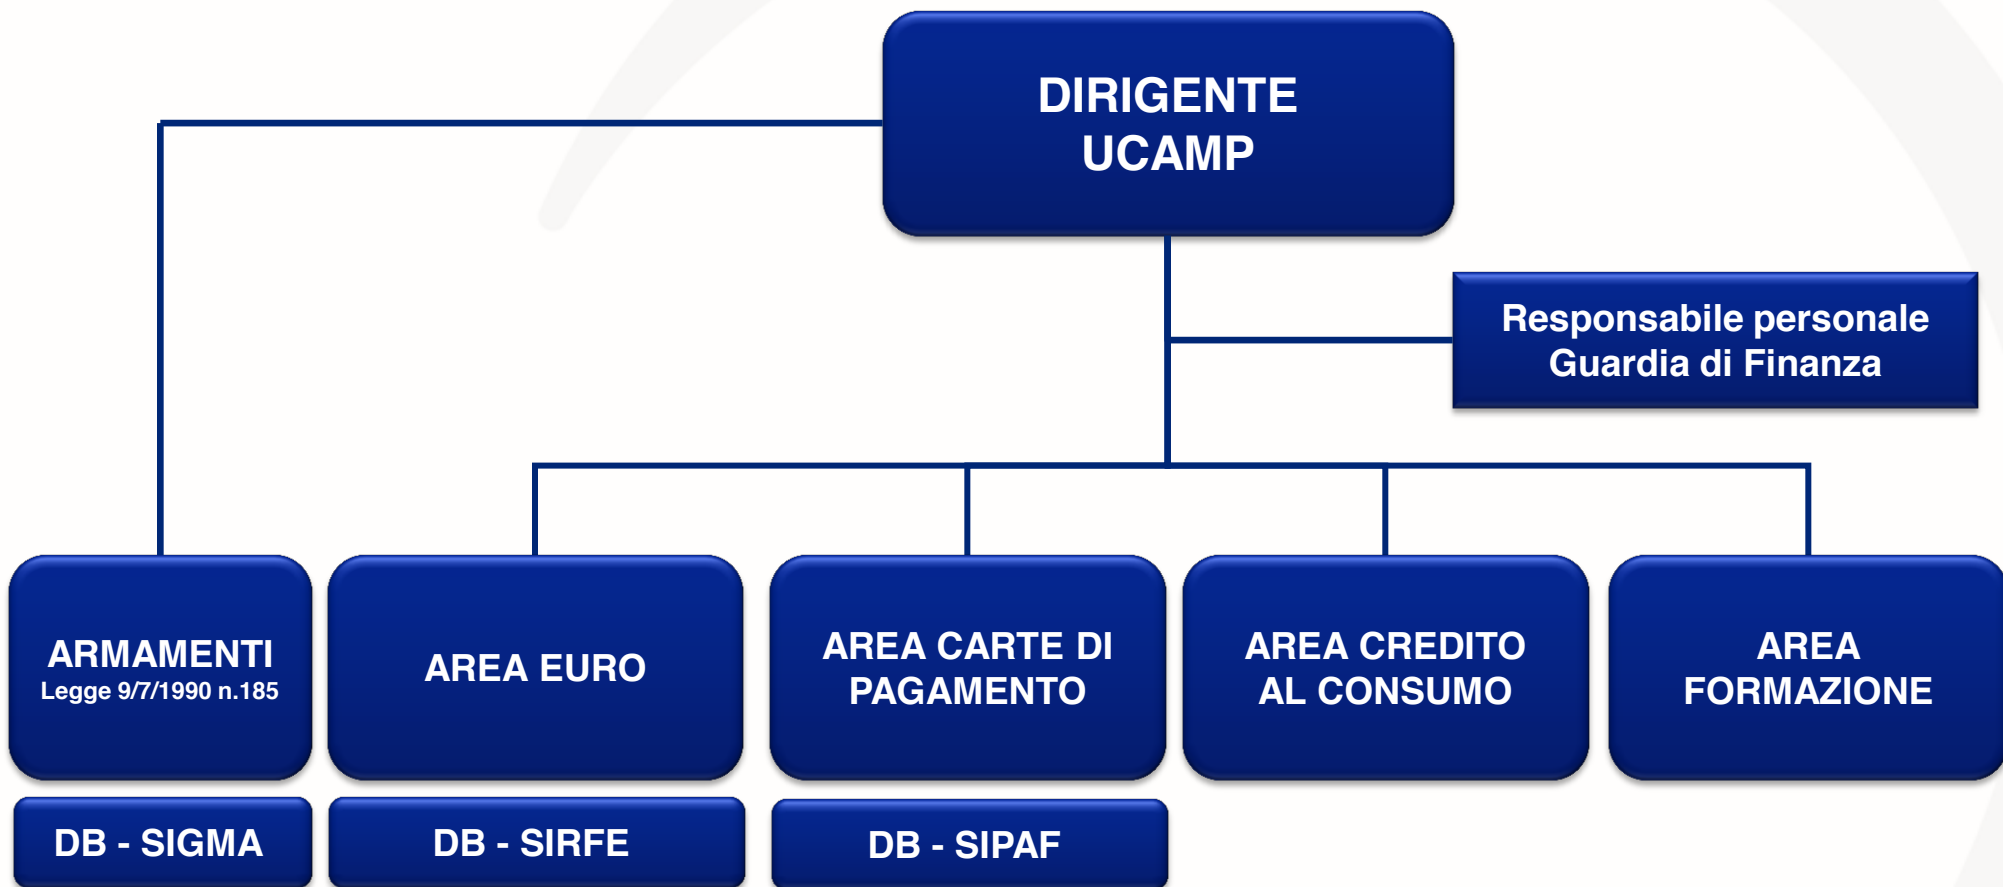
DIRIGENTE
UCAMP

Responsabile personale
Guardia di Finanza

ARMAMENTI
Legge 9/7/1990 n.185

AREA EURO

AREA CARTE DI PAGAMENTO

AREA CREDITO AL CONSUMO

AREA FORMAZIONE

DB - SIGMA

DB - SIRFE

DB - SIPAF